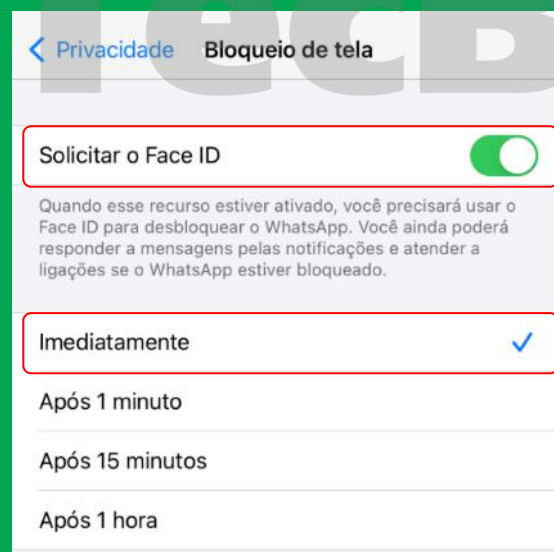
Privacidade Bloqueio de tela

Solicitar o Face ID

Quando esse recurso estiver ativado, você precisará usar o Face ID para desbloquear o WhatsApp. Você ainda poderá responder a mensagens pelas notificações e atender a ligações se o WhatsApp estiver bloqueado.

Imediatamente

Após 1 minuto

Após 15 minutos

Após 1 hora